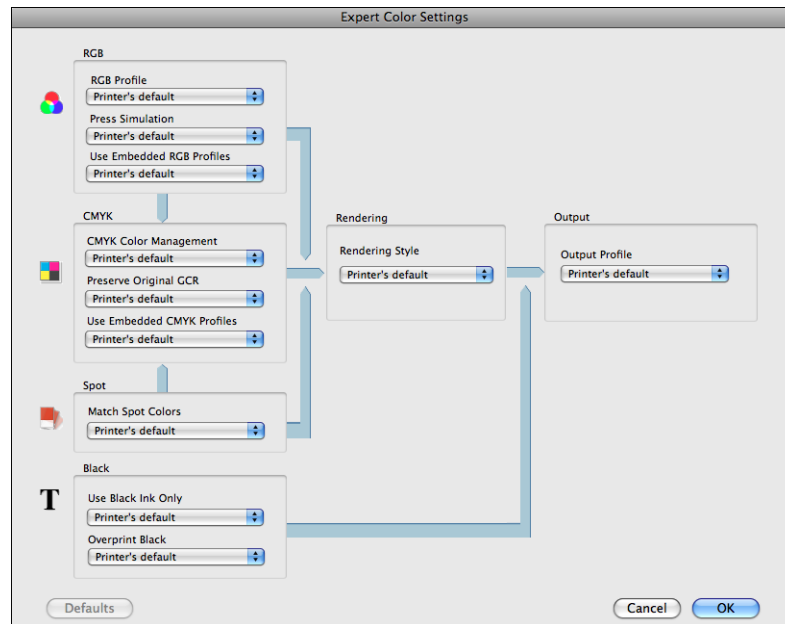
Expert Color Settings

RGB
RGB Profile
Printer's default
Press Simulation
Printer's default
Use Embedded RGB Profiles
Printer's default

CMYK
CMYK Color Management
Printer's default
Preserve Original GCR
Printer's default
Use Embedded CMYK Profiles
Printer's default

Spot
Match Spot Colors
Printer's default

Black
Use Black Ink Only
Printer's default
Overprint Black
Printer's default

Rendering
Rendering Style
Printer's default

Output
Output Profile
Printer's default

T

Defaults
Cancel
OK